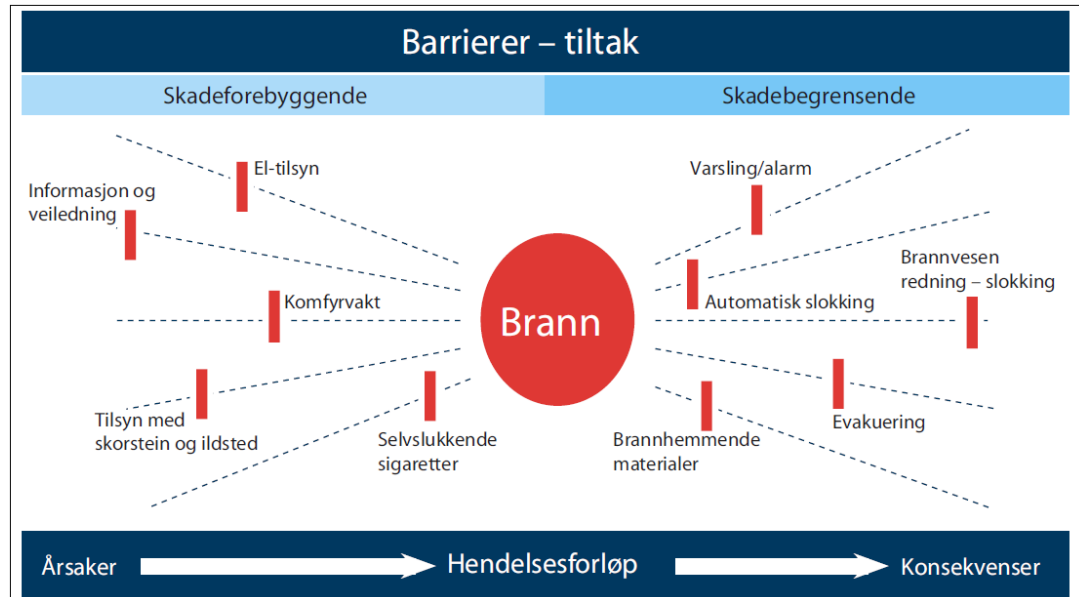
Barrierer – tiltak

Skadeforebyggende

Skadebegrensende

El-tilsyn

Informasjon og veiledning

Komfyrvakt

Tilsyn med skorstein og ildsted

Selvslukkende sigaretter

Brann

Varsling/alarm

Automatisk slokking

Brannvesen redning – slokking

Evakuering

Brannhemmende materialer

Årsaker

Hendelsesforløp

Konsekvenser